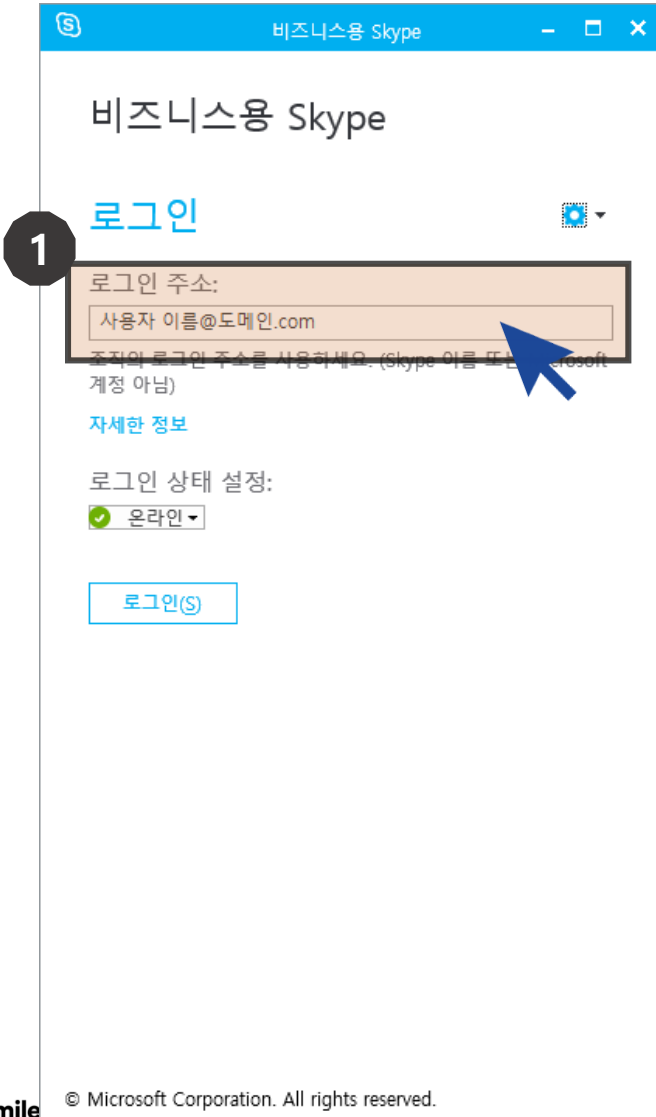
비즈니스용 Skype

비즈니스용 Skype

로그인

1

로그인 주소:

사용자 이름@도메인.com

조직의 로그인 주소를 사용하세요. (Skype 이름 또는 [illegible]crosoft 계정 아님)

자세한 정보

로그인 상태 설정:

온라인

로그인(S)

mile

© Microsoft Corporation. All rights reserved.